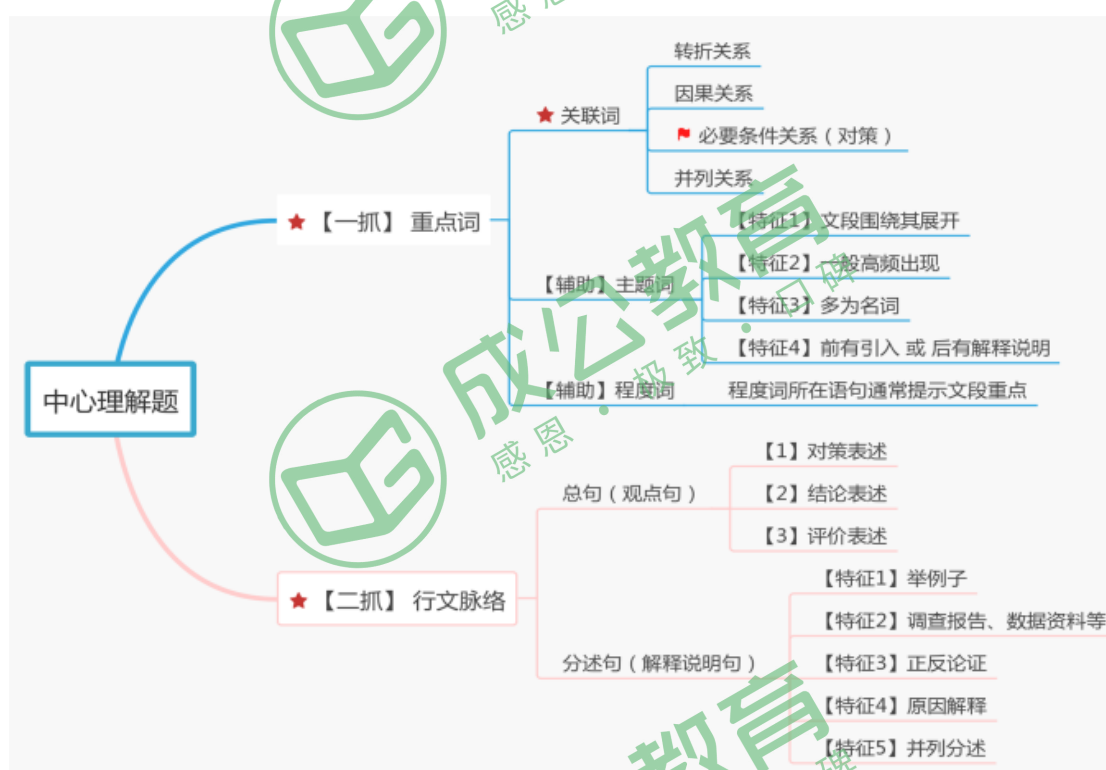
中心理解题

【一抓】 重点词

关联词
转折关系
因果关系
必要条件关系（对策）
并列关系

【辅助】主题词
【特征1】文段围绕其展开
【特征2】一般高频出现
【特征3】多为名词
【特征4】前有引入 或 后有解释说明

【辅助】程度词
程度词所在语句通常提示文段重点

【二抓】 行文脉络

总句（观点句）
【1】对策表述
【2】结论表述
【3】评价表述

分述句（解释说明句）
【特征1】举例子
【特征2】调查报告、数据资料等
【特征3】正反论证
【特征4】原因解释
【特征5】并列分述

成公教育
感恩·极致·口碑